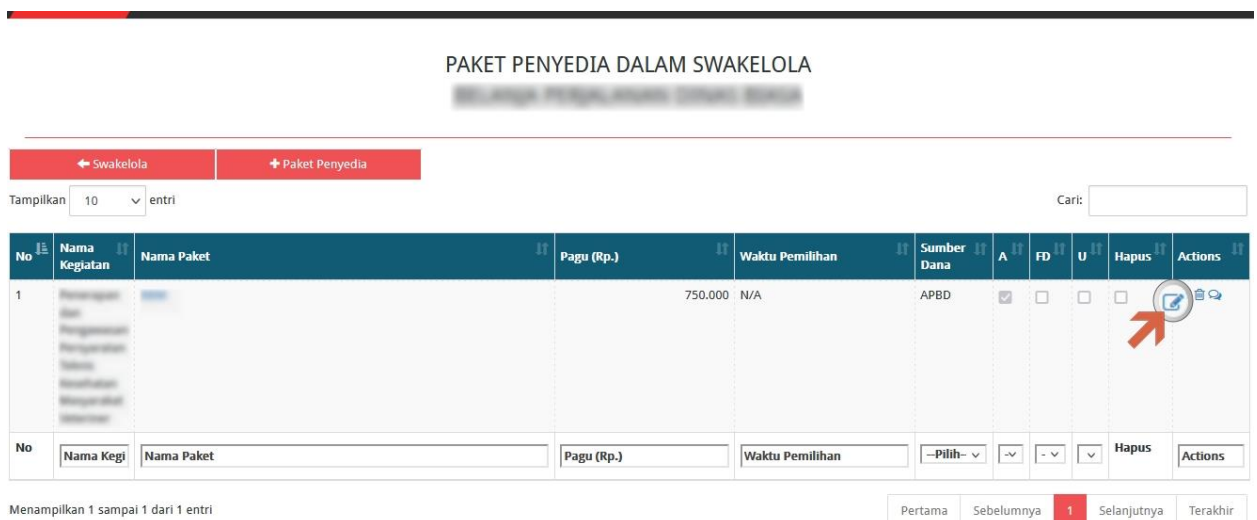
PAKET PENYEDIA DALAM SWAKELOLA

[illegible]

← Swakelola | + Paket Penyedia

Tampilkan 10 entri

Cari:

| No | Nama Kegiatan | Nama Paket | Pagu (Rp.) | Waktu Pemilihan | Sumber Dana | A | FD | U | Hapus | Actions |
|---|---|---|---|---|---|---|---|---|---|---|
| 1 | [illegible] | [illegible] | 750.000 | N/A | APBD | | | | | |
| No | Nama Kegi | Nama Paket | Pagu (Rp.) | Waktu Pemilihan | --Pilih-- | | | | Hapus | Actions |

Menampilkan 1 sampai 1 dari 1 entri

Pertama | Sebelumnya | 1 | Selanjutnya | Terakhir